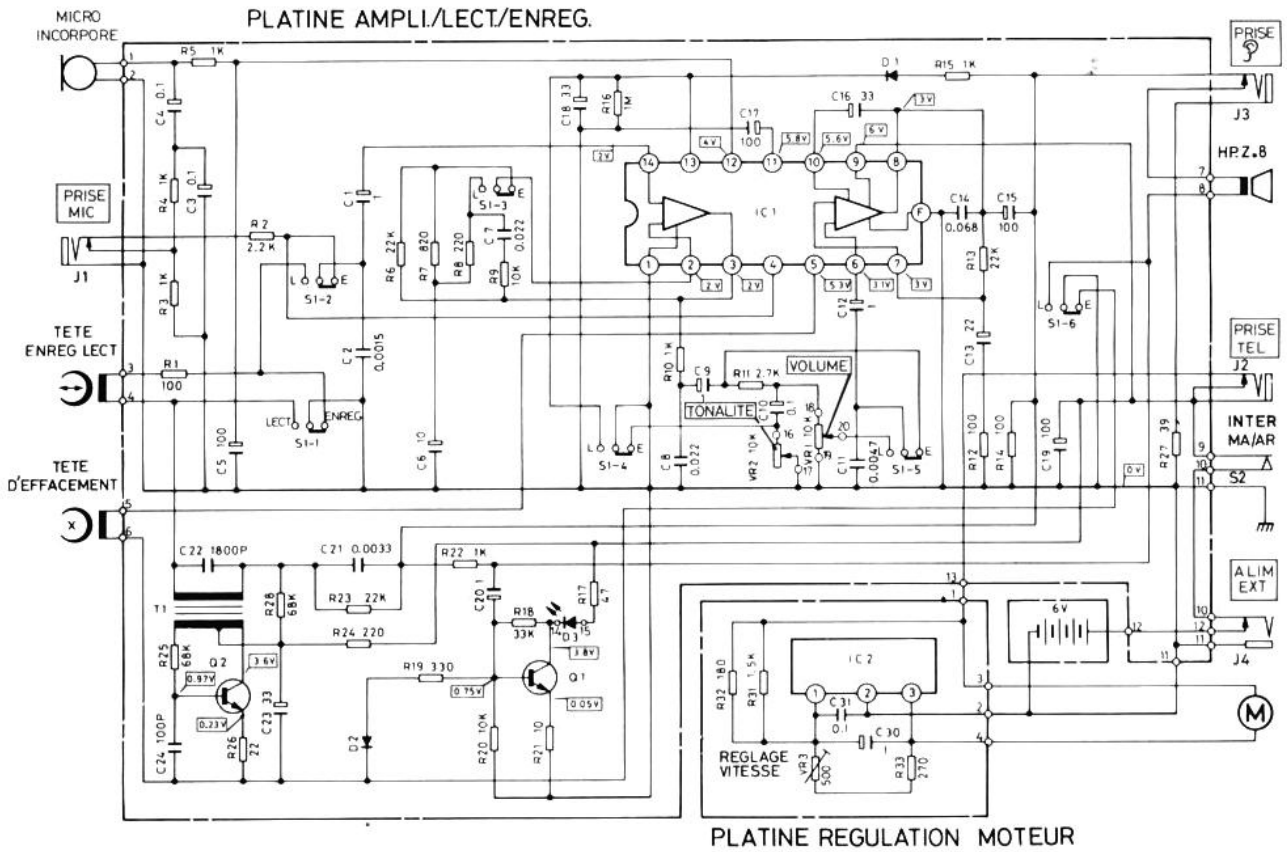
PLATINE AMPLI./LECT/ENREG.

MICRO INCORPORE

PRISE MIC

J1

TETE ENREG LECT

TETE D'EFFACEMENT

PRISE

J3

HP.Z.8

PRISE TEL

J2

INTER MA/AR

S2

ALIM EXT

J4

R5 1K
C4 0.1
R4 1K
C3 0.1
R3 1K
R2 2.2K
R1 100
C5 100
C1 1
C2 0.0015
S1-2
S1-1
LECT
ENREG
L
E
R6 22K
R7 820
R8 220
C7 0.022
R9 10K
S1-3
C6 10
C18 33
R16 1M
C17 100
C16 33
D1
R15 1K
IC1
2V
4V
5.8V
5.6V
6V
3V
2V
2V
5.3V
3.1V
3V
14
13
12
11
10
9
8
1
2
3
4
5
6
7
F
C14 0.068
C15 100
R13 22K
C12 1
C13 22
S1-6
R10 1K
C9 1
R11 2.7K
VOLUME
TONALITE
C10 0.1
VR1 10K
VR2 10K
16
17
18
19
20
C8 0.022
C11 0.0047
S1-4
S1-5
R12 100
R14 100
C19 100
R27 39
0V
C22 1800P
C21 0.0033
R22 1K
T1
R28 68K
R23 22K
C20 1
R17 47
R24 220
R18 33K
D3
14
15
3.8V
R25 68K
Q2
3.6V
0.97V
0.23V
R19 330
0.75V
Q1
0.05V
C24 100P
R26 22
C23 33
D2
R20 10K
R21 10
6V
IC2
R32 180
R31 1.5K
C31 0.1
C30 1
REGLAGE VITESSE
VR3 500
R33 270
M
1
2
3
4
5
6
7
8
9
10
11
12
13

PLATINE REGULATION MOTEUR